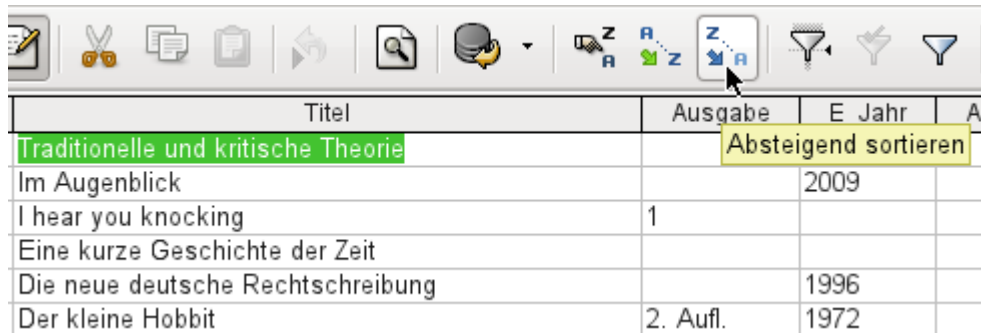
| Titel | Ausgabe | E_Jahr | A |
|---|---|---|---|
| Traditionelle und kritische Theorie | | | |
| Im Augenblick | | 2009 | |
| I hear you knocking | 1 | | |
| Eine kurze Geschichte der Zeit | | | |
| Die neue deutsche Rechtschreibung | | 1996 | |
| Der kleine Hobbit | 2. Aufl. | 1972 | |

Absteigend sortieren